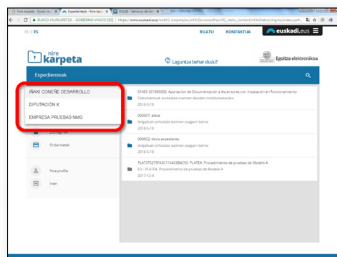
EU ES

BILATU KONTAKTUA euskadi.eus

nire karpeta

Laguntza behar duzu?

Egoitza elektronikoa

Expedienteak

IÑAKI COMERC DESARROLLO
DIPUTACIÓN X
EMPRESA PRUEBAS IMAG

Notificaciones

Documentos

Mis perfiles

Salir

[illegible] Aprobación de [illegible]
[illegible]
2016-5-16

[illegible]
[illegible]
2016-5-16

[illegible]
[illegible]
2016-5-16

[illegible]
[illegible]
2017-3-14